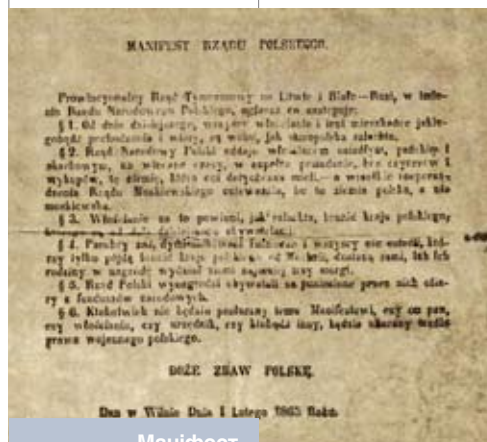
MANIFEST RZĄDU POLSKIEGO.

Prowincyonalny Rząd Tymczasowy na Litwie i Białej—Rusi, w imieniu Rządu Narodowego Polskiego, ogłasza co następuje:

§ 1. Od dnia dzisiejszego, wszyscy włościanie i inni mieszkańcy jakiegokolwiek wyznania i wiary, są wolni, jak staropolska szlachta.

§ 2. Rząd Narodowy Polski oddaje włościanom sumiennym, pańskim i skarbowym, na wieczne czasy, w zupełne posiadanie, bez czynszów i wykupów, tę ziemię, która oni dotychczas mieli,—a wszelkie rozporządzenia Rządu Moskiewskiego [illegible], bo to ziemia polska, a nie moskiewska.

§ 3. Właścicielom za to powinni, jak'szlachta, bronić kraju polskiego, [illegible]

§ 4. Parobcy zaś, dyktarzowie i wszyscy nie osiedli, którzy tylko pójdą bronić kraju polskiego od Moskwy, dostaną sami, lub ich rodziny w nagrodę wydział ziemi najmniej trzy morgi.

§ 5. Rząd Polski wynagrodzi obywateli za ponoszone przez nich ofiary z funduszów narodowych.

§ 6. Ktokolwiek nie będzie posłuszny temu Manifestowi, czy on pan, czy włościanin, czy urzędnik, czy ktobądź inny, będzie ukarany według prawa wojennego polskiego.

BOŻE ZBAW POLSKĘ.

Dan w Wilnie Dnia 1 Lutego 1863 Roku.

Manifest